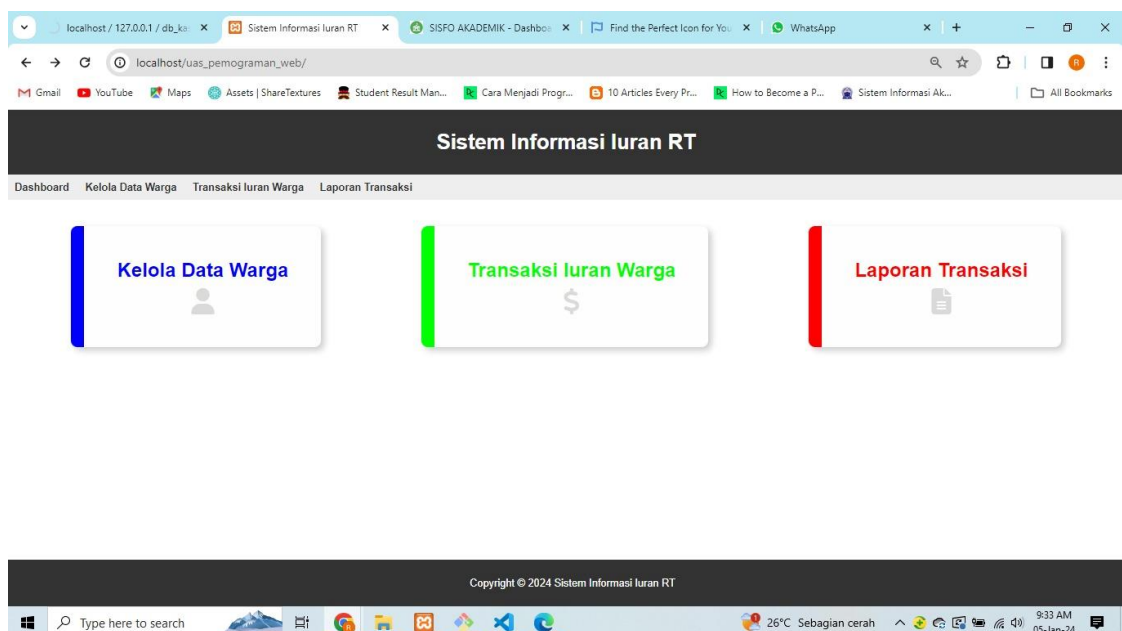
localhost / 127.0.0.1 / db_ka ×
Sistem Informasi Iuran RT ×
SISFO AKADEMIK - Dashbo ×
Find the Perfect Icon for You ×
WhatsApp
× +

localhost/uas_pemograman_web/

Gmail YouTube Maps Assets | ShareTextures Student Result Man... Cara Menjadi Progr... 10 Articles Every Pr... How to Become a P... Sistem Informasi Ak... All Bookmarks

Sistem Informasi Iuran RT

Dashboard Kelola Data Warga Transaksi Iuran Warga Laporan Transaksi

Kelola Data Warga

Transaksi Iuran Warga

$

Laporan Transaksi

Copyright © 2024 Sistem Informasi Iuran RT

Type here to search
26°C Sebagian cerah
9:33 AM
05-Jan-24